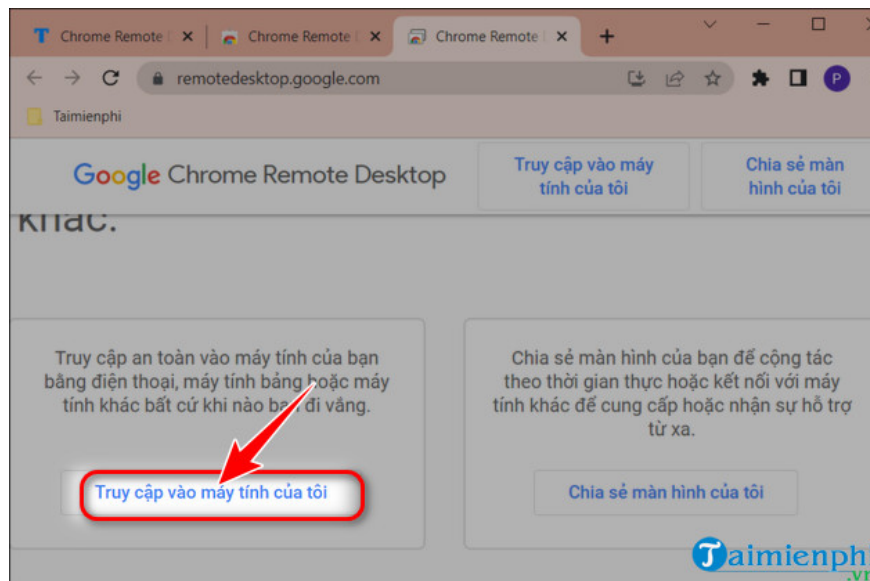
Chrome Remote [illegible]
Chrome Remote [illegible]
Chrome Remote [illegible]
+
remotedesktop.google.com
P
Taimienphi

Google Chrome Remote Desktop
Truy cập vào máy tính của tôi
Chia sẻ màn hình của tôi

khác.

Truy cập an toàn vào máy tính của bạn bằng điện thoại, máy tính bảng hoặc máy tính khác bất cứ khi nào bạn đi vắng.

Truy cập vào máy tính của tôi

Chia sẻ màn hình của bạn để cộng tác theo thời gian thực hoặc kết nối với máy tính khác để cung cấp hoặc nhận sự hỗ trợ từ xa.

Chia sẻ màn hình của tôi

Taimienphi
.vn